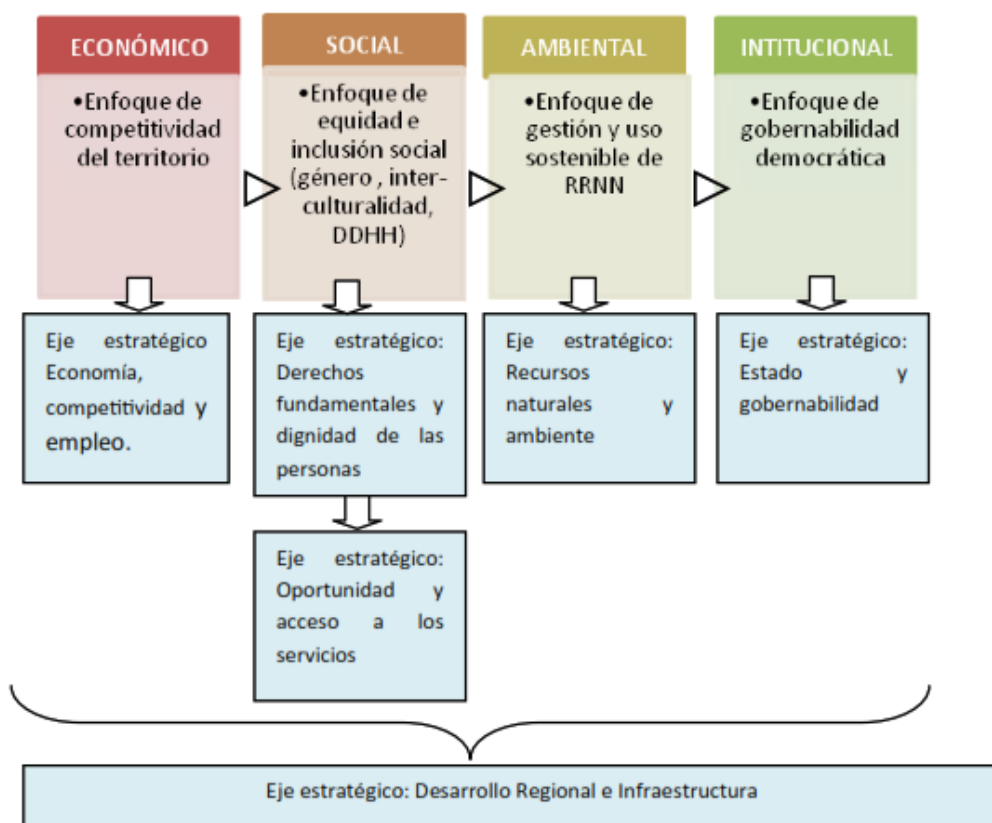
ECONÓMICO

•Enfoque de competitividad del territorio

SOCIAL

•Enfoque de equidad e inclusión social (género , interculturalidad, DDHH)

AMBIENTAL

•Enfoque de gestión y uso sostenible de RRNN

INTITUCIONAL

•Enfoque de gobernabilidad democrática

Eje estratégico Economía, competitividad y empleo.

Eje estratégico: Derechos fundamentales y dignidad de las personas

Eje estratégico: Recursos naturales y ambiente

Eje estratégico: Estado y gobernabilidad

Eje estratégico: Oportunidad y acceso a los servicios

Eje estratégico: Desarrollo Regional e Infraestructura